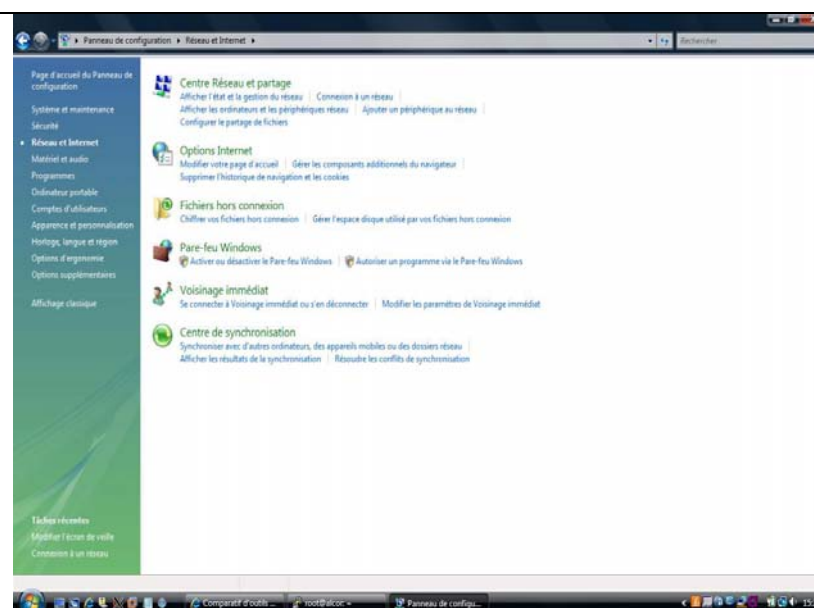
▸ Panneau de configuration ▸ Réseau et Internet ▸

Rechercher

Page d'accueil du Panneau de configuration

Système et maintenance

Sécurité

Réseau et Internet

Matériel et audio

Programmes

Ordinateur portable

Comptes d'utilisateurs

Apparence et personnalisation

Horloge, langue et région

Options d'ergonomie

Options supplémentaires

Affichage classique

Centre Réseau et partage

Afficher l'état et la gestion du réseau | Connexion à un réseau

Afficher les ordinateurs et les périphériques réseau | Ajouter un périphérique au réseau

Configurer le partage de fichiers

Options Internet

Modifier votre page d'accueil | Gérer les composants additionnels du navigateur

Supprimer l'historique de navigation et les cookies

Fichiers hors connexion

Chiffrer vos fichiers hors connexion | Gérer l'espace disque utilisé par vos fichiers hors connexion

Pare-feu Windows

Activer ou désactiver le Pare-feu Windows | Autoriser un programme via le Pare-feu Windows

Voisinage immédiat

Se connecter à Voisinage immédiat ou s'en déconnecter | Modifier les paramètres de Voisinage immédiat

Centre de synchronisation

Synchroniser avec d'autres ordinateurs, des appareils mobiles ou des dossiers réseau

Afficher les résultats de la synchronisation | Résoudre les conflits de synchronisation

Tâches récentes

Modifier l'écran de veille

Connexion à un réseau

Comparatif d'outils ...

root@alcor: ~

Panneau de configu...

15:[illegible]